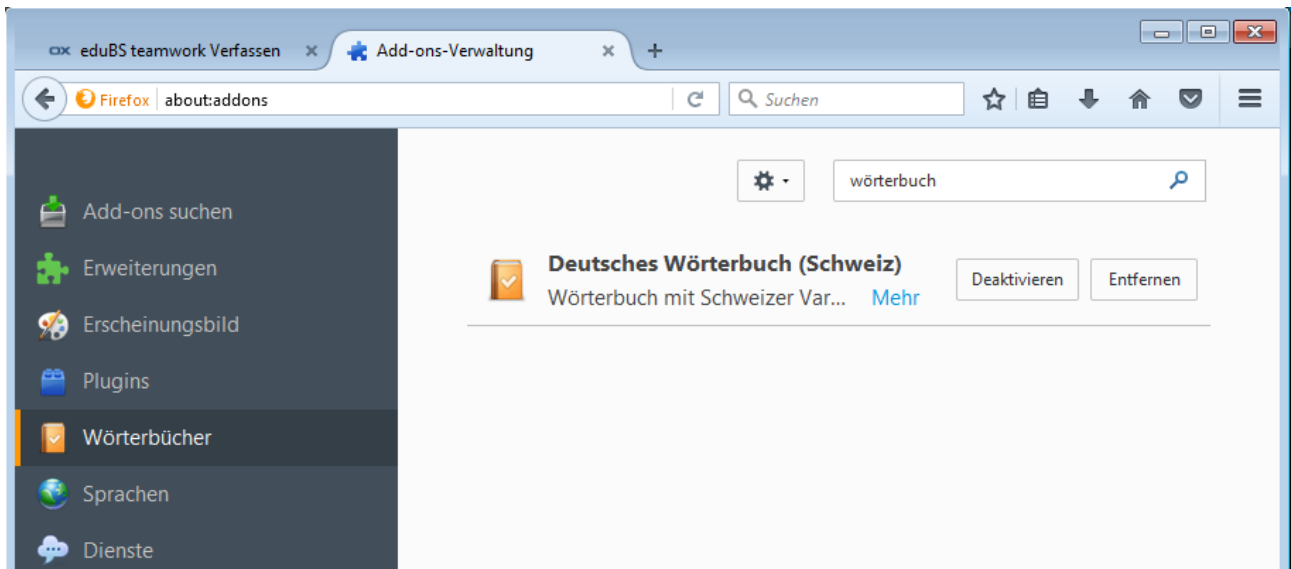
ox eduBS teamwork Verfassen ×
Add-ons-Verwaltung ×
+

Firefox about:addons
Suchen

wörterbuch

Add-ons suchen
Erweiterungen
Erscheinungsbild
Plugins
Wörterbücher
Sprachen
Dienste

Deutsches Wörterbuch (Schweiz)
Wörterbuch mit Schweizer Var... Mehr
Deaktivieren
Entfernen